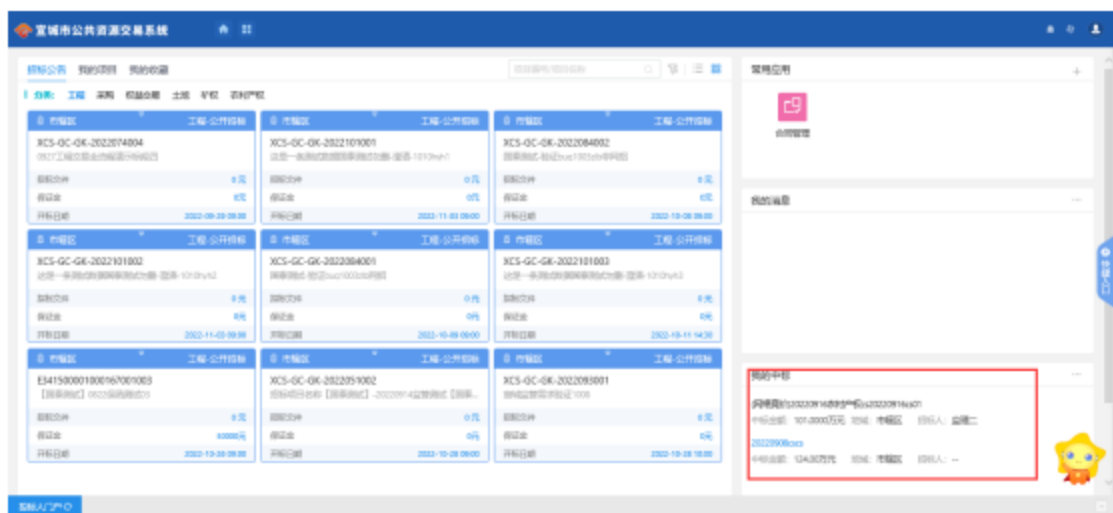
宣城市公共资源交易系统

招标公告 我的项目 我的收藏

分类: 工程 采购 权益交易 土地 矿权 农村产权

常用应用

合同管理

我的消息

我的中标

| 市辖区 工程-公开招标 | 市辖区 工程-公开招标 | 市辖区 工程-公开招标 |
|---|---|---|
| XCS-GC-GK-2022074004 | XCS-GC-GK-2022101001 | XCS-GC-GK-2022084002 |
| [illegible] | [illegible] | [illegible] |
| 招标文件 0元 | 招标文件 0元 | 招标文件 0元 |
| 保证金 0元 | 保证金 0元 | 保证金 0元 |
| 开标日期 2022-09-20 09:00 | 开标日期 2022-11-03 09:00 | 开标日期 2022-10-08 09:00 |

| 市辖区 工程-公开招标 | 市辖区 工程-公开招标 | 市辖区 工程-公开招标 |
|---|---|---|
| XCS-GC-GK-2022101002 | XCS-GC-GK-2022084001 | XCS-GC-GK-2022101003 |
| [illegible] | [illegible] | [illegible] |
| 招标文件 0元 | 招标文件 0元 | 招标文件 0元 |
| 保证金 0元 | 保证金 0元 | 保证金 0元 |
| 开标日期 2022-11-03 09:00 | 开标日期 2022-10-09 09:00 | 开标日期 2022-10-11 14:30 |

| 市辖区 工程-公开招标 | 市辖区 工程-公开招标 | 市辖区 工程-公开招标 |
|---|---|---|
| E3415000010001670010003 | XCS-GC-GK-2022051002 | XCS-GC-GK-2022093001 |
| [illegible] | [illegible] | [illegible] |
| 招标文件 0元 | 招标文件 0元 | 招标文件 0元 |
| 保证金 60000元 | 保证金 0元 | 保证金 0元 |
| 开标日期 2022-10-30 09:00 | 开标日期 2022-10-28 09:00 | 开标日期 2022-10-28 10:00 |

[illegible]
中标金额: 101.0000万元 地域: 市辖区 招标人: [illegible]

20220908csrs
中标金额: 124.00万元 地域: 市辖区 招标人: --

智能客服

系统入门